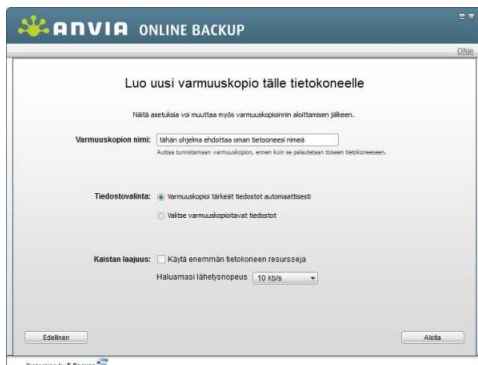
ANVIA ONLINE BACKUP

Ohje

Luo uusi varmuuskopio tälle tietokoneelle

Näitä asetuksia voi muuttaa myös varmuuskopioinnin aloittamisen jälkeen.

Varmuuskopion nimi: tähän ohjelma ehdottaa oman tietooneesi nimeä

Auttaa tunnistamaan varmuuskopion, ennen kuin se palautetaan toiseen tietokoneeseen.

Tiedostovalinta: Varmuuskopioi tärkeät tiedostot automaattisesti

Valitse varmuuskopioitavat tiedostot

Kaistan laajuus: Käytä enemmän tietokoneen resursseja

Haluamasi lähetysnopeus 10 kb/s

Edellinen

Aloita

Protection by F-Secure